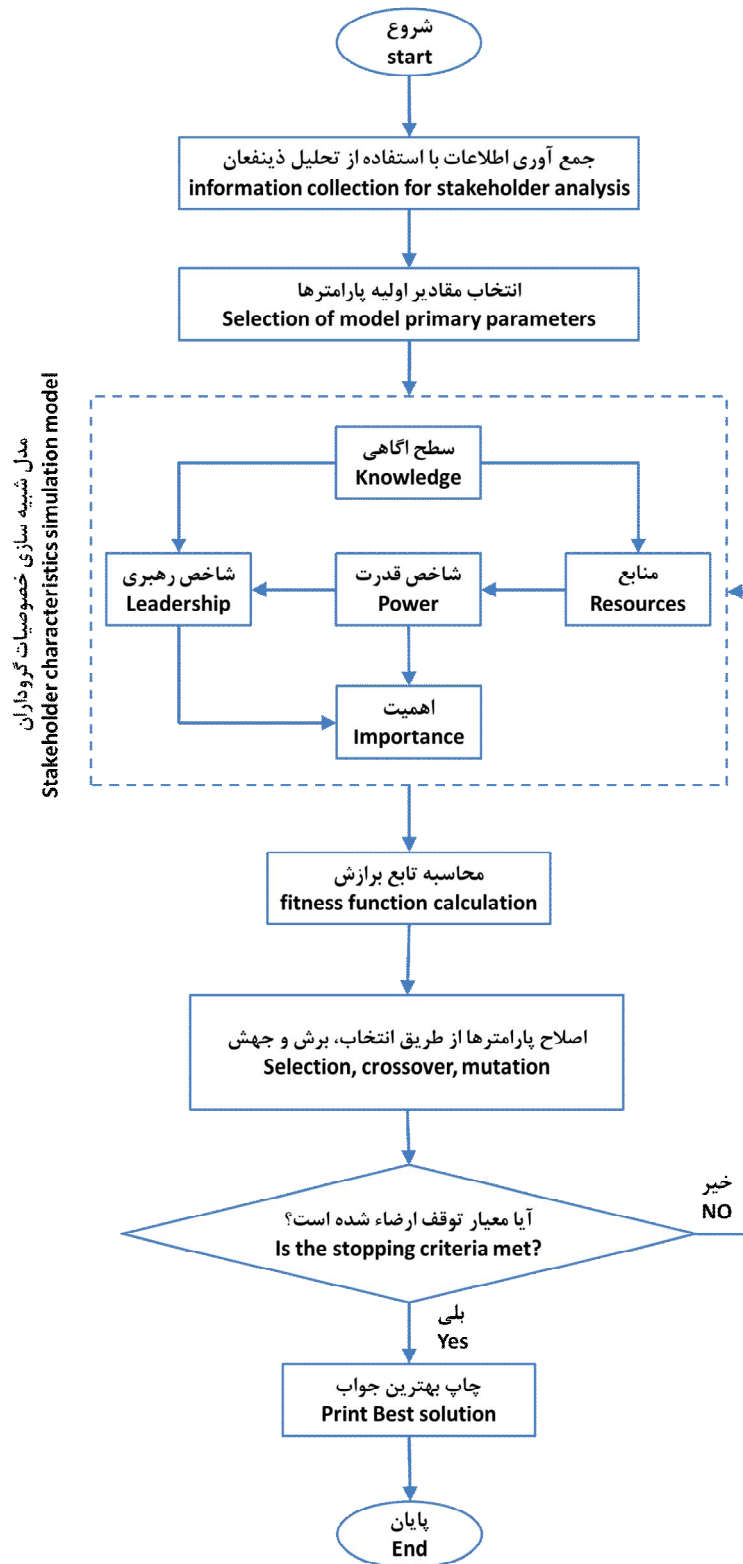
شروع
start

جمع آوری اطلاعات با استفاده از تحلیل ذینفعان
information collection for stakeholder analysis

انتخاب مقادیر اولیه پارامترها
Selection of model primary parameters

مدل شبیه سازی خصوصیات گروداران
Stakeholder characteristics simulation model

سطح اگاهی
Knowledge

شاخص رهبری
Leadership

شاخص قدرت
Power

منابع
Resources

اهمیت
Importance

محاسبه تابع برازش
fitness function calculation

اصلاح پارامترها از طریق انتخاب، برش و جهش
Selection, crossover, mutation

آیا معیار توقف ارضاء شده است؟
Is the stopping criteria met?

خیر
NO

بلی
Yes

چاپ بهترین جواب
Print Best solution

پایان
End